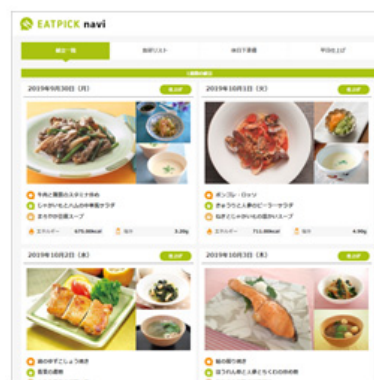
EATPICK navi

献立一覧 | 食材リスト | 休日下準備 | 平日仕上げ

1週間の献立

2019年9月30日（月） | 見る

牛肉と青菜のスタミナ炒め
じゃがいもとハムの中華風サラダ
まろやか豆腐スープ

エネルギー 675.00kcal | 塩分 3.20g

2019年10月1日（火） | 見る

ポークロールソテー
きゅうりと人参のピーラーサラダ
ねぎとじゃがいもの豆乳ポタージュ

エネルギー 711.00kcal | 塩分 4.90g

2019年10月2日（水） | 見る

鶏のゆずこしょう焼き
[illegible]

2019年10月3日（木） | 見る

鮭の照り焼き
ほうれん草と人参とちくわの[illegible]